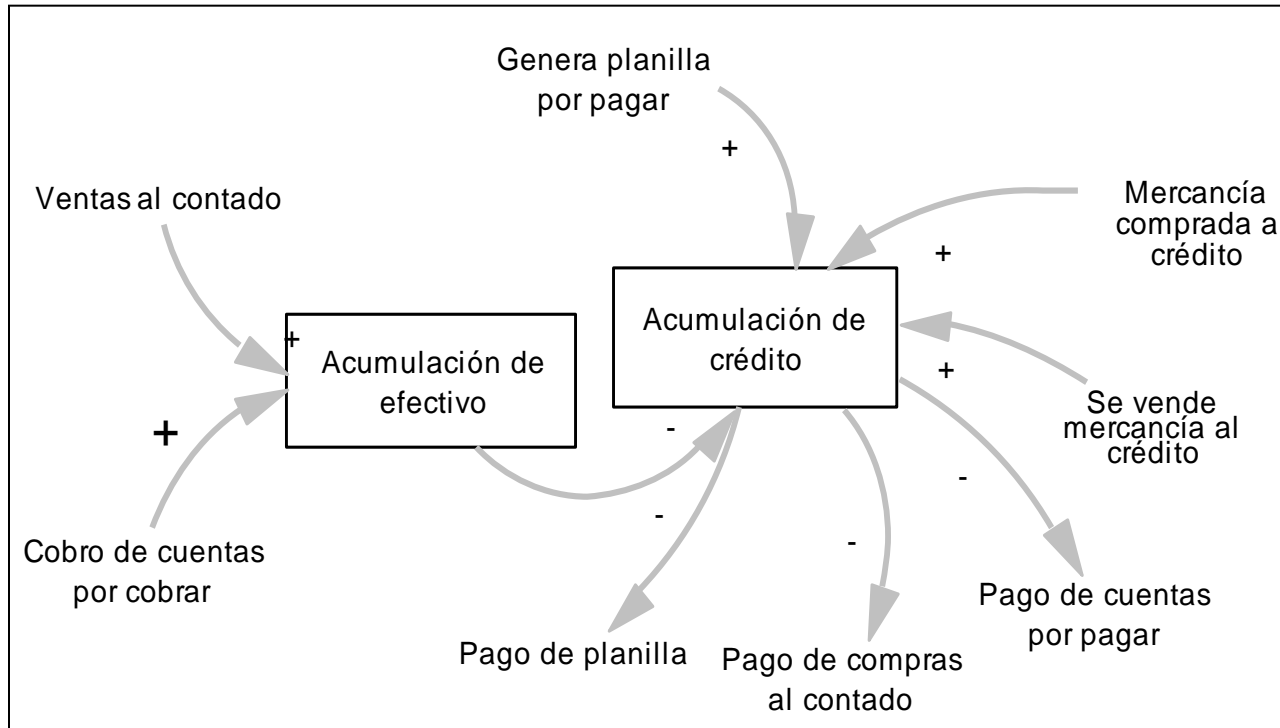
Genera planilla por pagar

+

Ventas al contado

Mercancía comprada a crédito

+

Acumulación de crédito

+

Acumulación de efectivo

+

+

Se vende mercancía al crédito

-

-

-

-

Cobro de cuentas por cobrar

Pago de planilla

Pago de compras al contado

Pago de cuentas por pagar